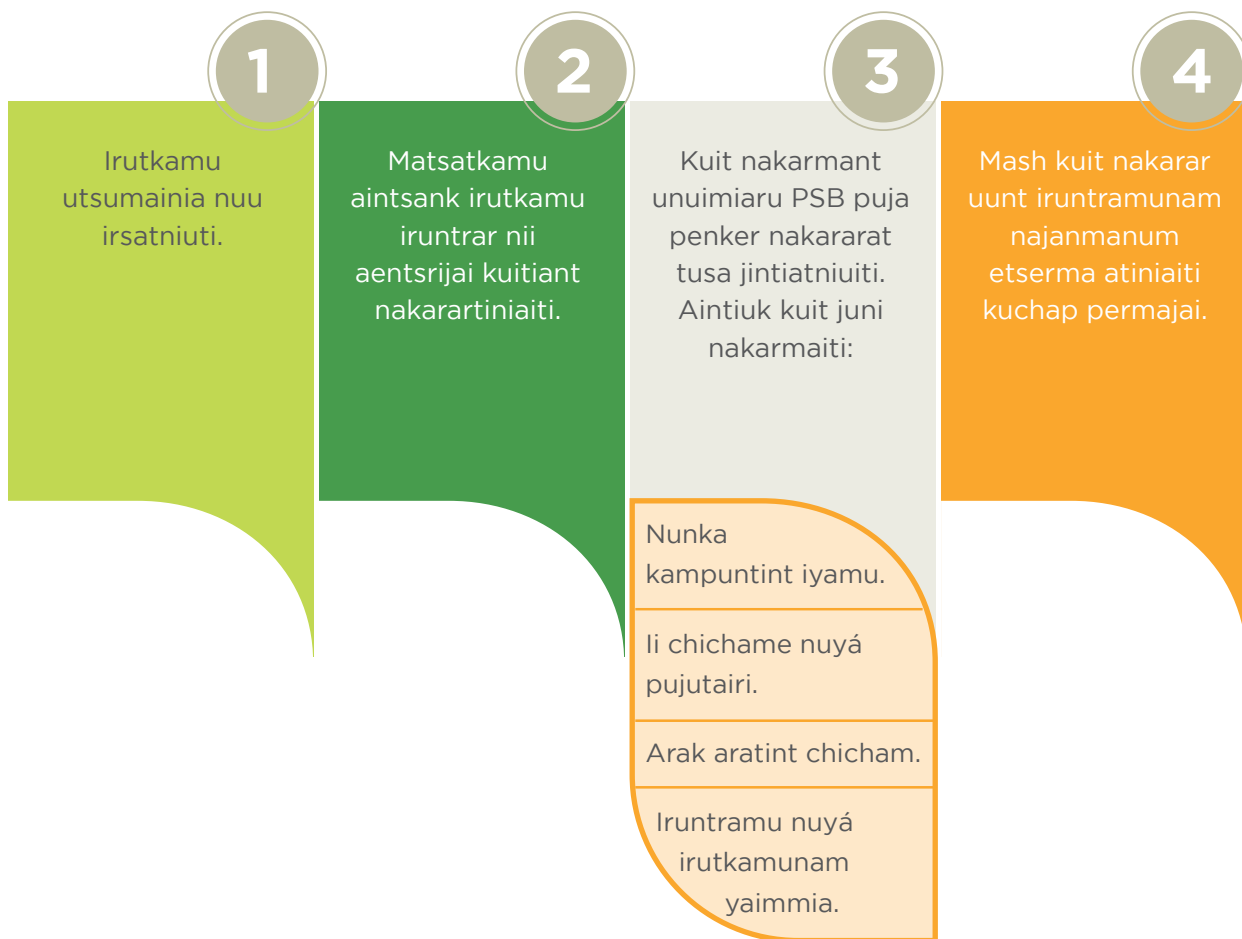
1

Irutkamu utsumainia nuu irsatniuti.

2

Matsatkamu aintsank irutkamu iruntrar nii aentsrijai kuitiant nakarartiniaiti.

3

Kuit nakarmant unuimiaru PSB puja penker nakararat tusa jintiatniuiti. Aintiuk kuit juni nakarmaiti:

Nunka kampuntint iyamu.

Ii chichame nuyá pujutairi.

Arak aratint chicham.

Iruntramu nuyá irutkamunam yaimmia.

4

Mash kuit nakarar uunt iruntramunam najanmanum etserma atiniaiti kuchap permajai.